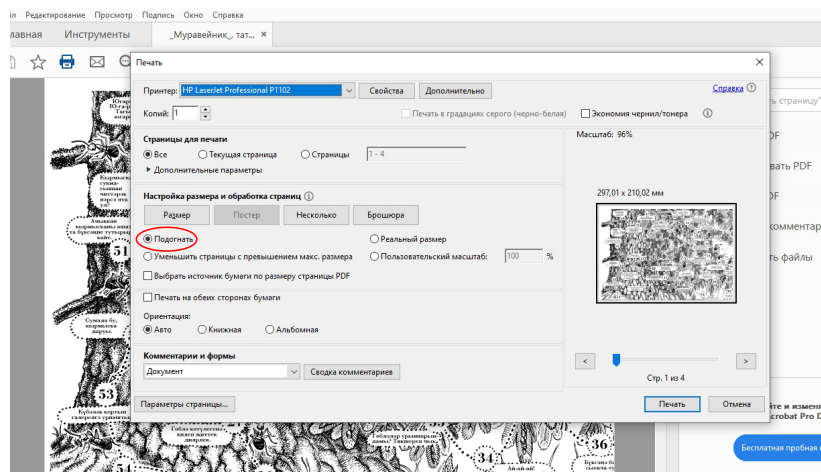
ил Редактирование Просмотр Подпись Окно Справка
лавная Инструменты _Муравейник_, тат... ×

Печать

Принтер: HP LaserJet Professional P1102 Свойства Дополнительно Справка

Копий: 1 Печать в градациях серого (черно-белая) Экономия чернил/тонера

Страницы для печати
Все Текущая страница Страницы 1 - 4
Дополнительные параметры

Настройка размера и обработка страниц
Размер Постер Несколько Брошюра
Подогнать Реальный размер
Уменьшить страницы с превышением макс. размера Пользовательский масштаб: 100 %
Выбрать источник бумаги по размеру страницы PDF

Печать на обеих сторонах бумаги

Ориентация:
Авто Книжная Альбомная

Комментарии и формы
Документ Сводка комментариев

Масштаб: 96%
297,01 x 210,02 мм

< >
Стр. 1 из 4

Параметры страницы... Печать Отмена

страницу"
PDF
вать PDF
PDF
комментар
ть файлы
йте и измен
crobat Pro D
Бесплатная пробная